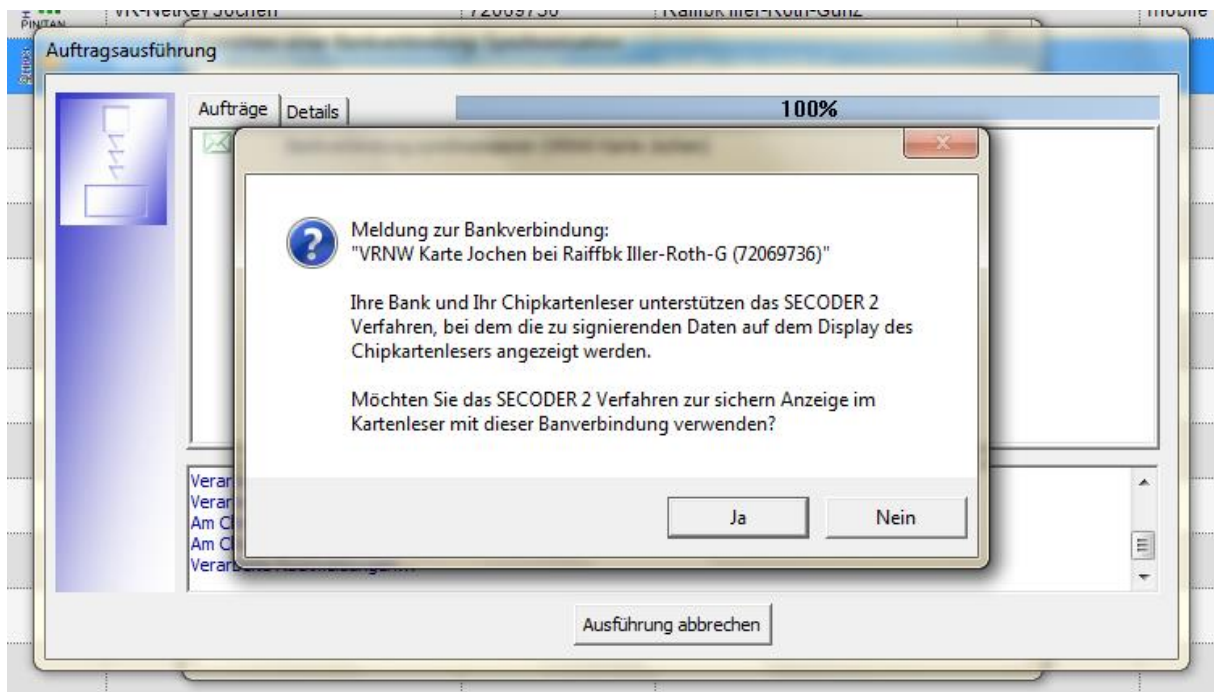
PINTAN VR-NetKey Jochen 72069736 Raiffbk Iller-Roth-Günz mobile

Auftragsausführung

Aufträge Details

100%

Meldung zur Bankverbindung:
"VRNW Karte Jochen bei Raiffbk Iller-Roth-G (72069736)"

Ihre Bank und Ihr Chipkartenleser unterstützen das SECODER 2 Verfahren, bei dem die zu signierenden Daten auf dem Display des Chipkartenlesers angezeigt werden.

Möchten Sie das SECODER 2 Verfahren zur sichern Anzeige im Kartenleser mit dieser Banverbindung verwenden?

Ja

Nein

Verar
Verar
Am C
Am C
Verar

Ausführung abbrechen